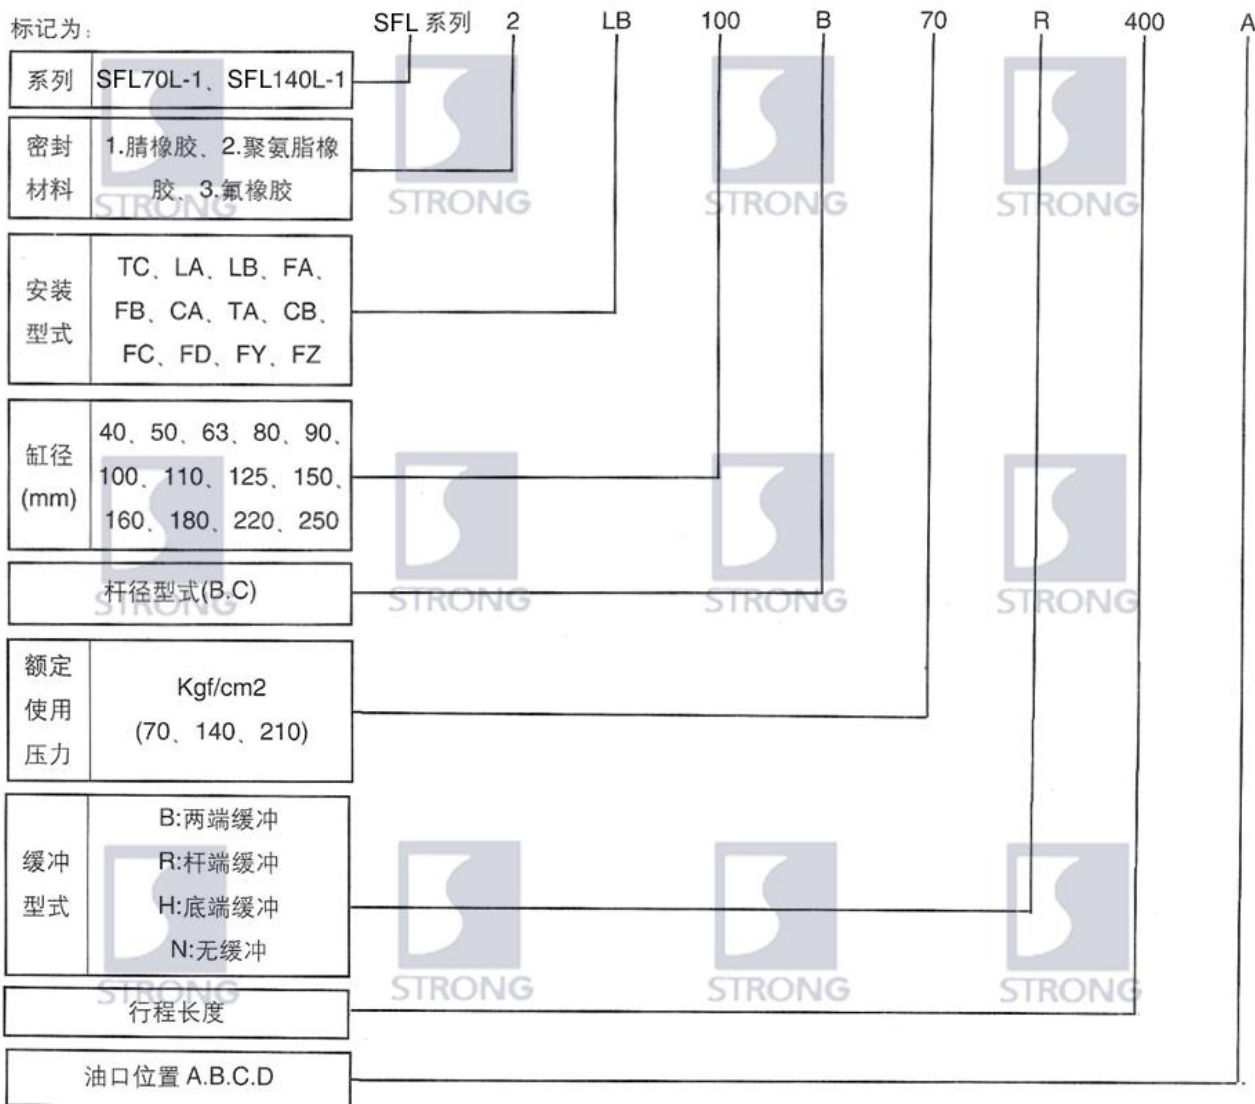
标记为：

SFL 系列 2 LB 100 B 70 R 400 A

| 系列 | SFL70L-1、SFL140L-1 |
|---|---|
| 密封材料 | 1.腈橡胶、2.聚氨脂橡胶、3.氟橡胶 |
| 安装型式 | TC、LA、LB、FA、FB、CA、TA、CB、FC、FD、FY、FZ |
| 缸径 (mm) | 40、50、63、80、90、100、110、125、150、160、180、220、250 |

杆径型式(B.C)

| 额定使用压力 | Kgf/cm2 (70、140、210) |
|---|---|
| 缓冲型式 | B:两端缓冲 R:杆端缓冲 H:底端缓冲 N:无缓冲 |

行程长度

油口位置 A.B.C.D

STRONG STRONG STRONG STRONG STRONG STRONG STRONG STRONG STRONG STRONG STRONG STRONG